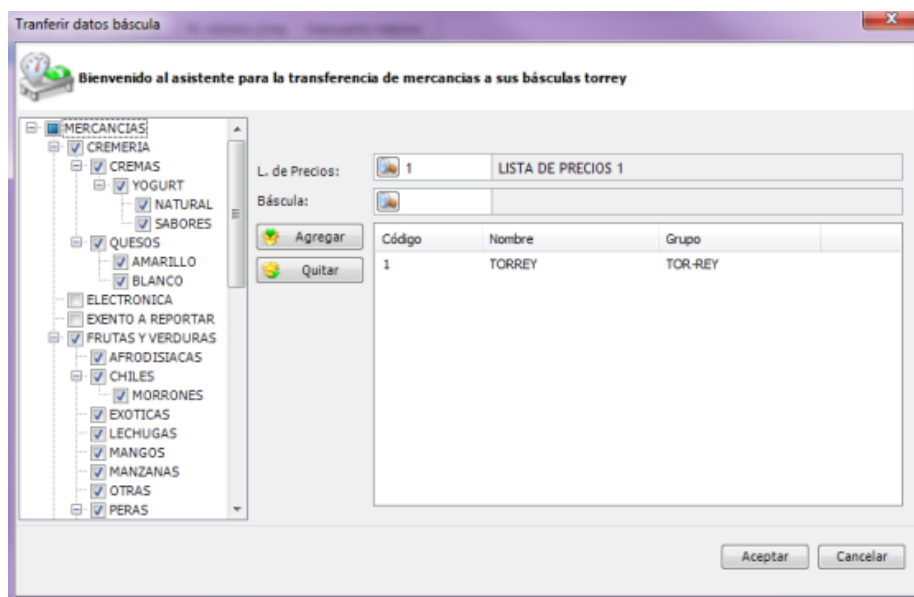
Tranferir datos báscula

Bienvenido al asistente para la transferencia de mercancias a sus básculas torrey

MERCANCIAS
CREMERIA
CREMAS
YOGURT
NATURAL
SABORES
QUESOS
AMARILLO
BLANCO
ELECTRONICA
EXENTO A REPORTAR
FRUTAS Y VERDURAS
AFRODISIACAS
CHILES
MORRONES
EXOTICAS
LECHUGAS
MANGOS
MANZANAS
OTRAS
PERAS

L. de Precios: 1 LISTA DE PRECIOS 1
Báscula:

Agregar
Quitar

| Código | Nombre | Grupo |
|---|---|---|
| 1 | TORREY | TOR-REY |

Aceptar
Cancelar